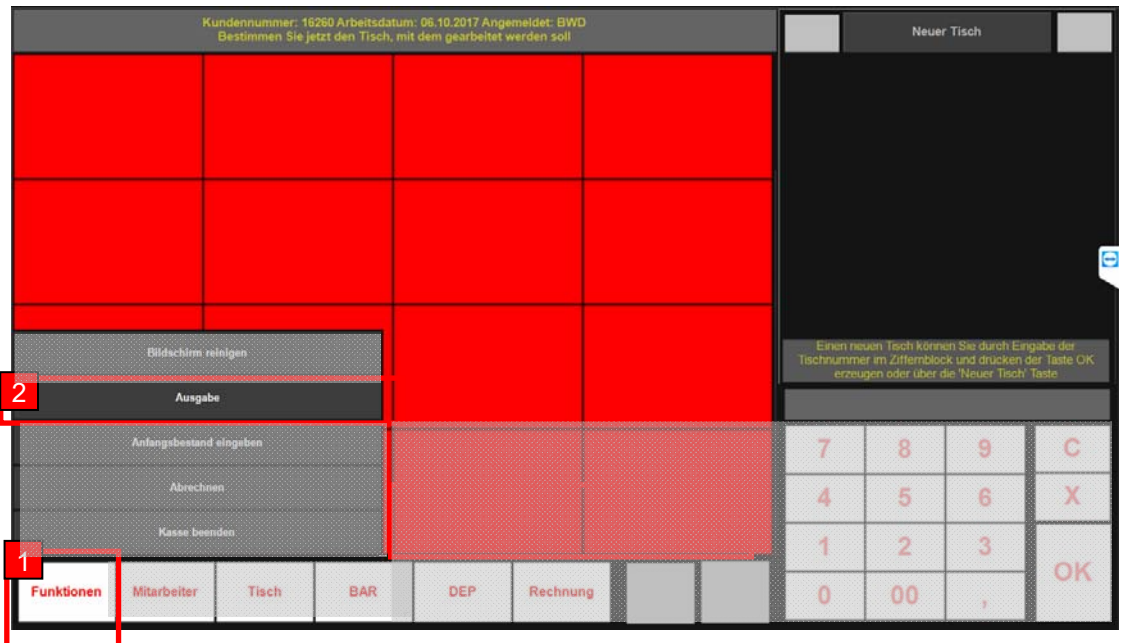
Kundennummer: 16260 Arbeitsdatum: 06.10.2017 Angemeldet: BWD
Bestimmen Sie jetzt den Tisch, mit dem gearbeitet werden soll

Neuer Tisch

Bildschirm reinigen

2

Ausgabe

Anfangsbestand eingeben

Abrechnen

Kasse beenden

1

Einen neuen Tisch können Sie durch Eingabe der Tischnummer im Ziffernblock und drücken der Taste OK erzeugen oder über die 'Neuer Tisch' Taste

| 7 | 8 | 9 | C |
|---|---|---|---|
| 4 | 5 | 6 | X |
| 1 | 2 | 3 | OK |
| 0 | 00 | , | |

Funktionen | Mitarbeiter | Tisch | BAR | DEP | Rechnung